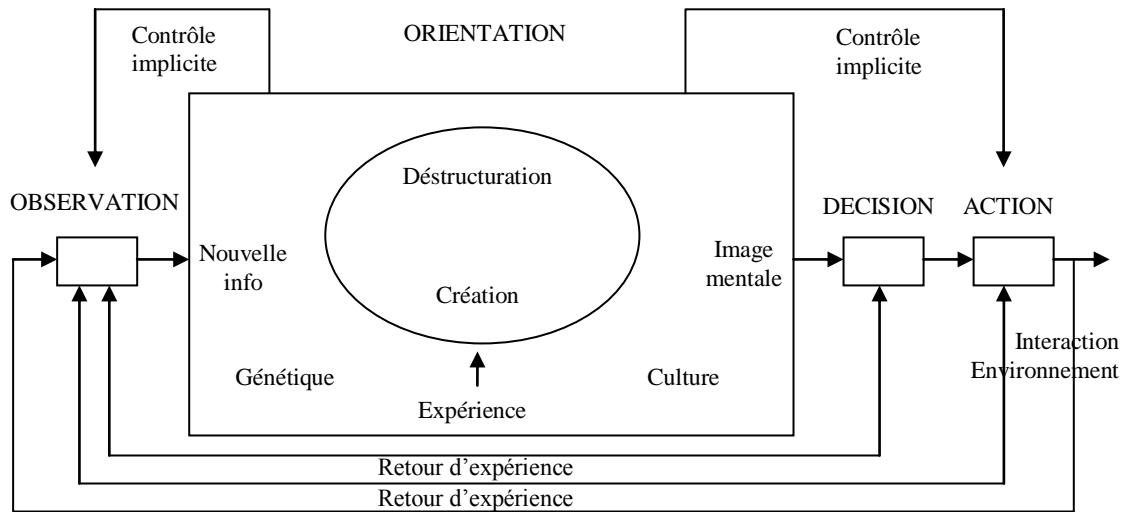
Contrôle implicite

ORIENTATION

Contrôle implicite

OBSERVATION

Déstructuration

DECISION

ACTION

Nouvelle info

Création

Image mentale

Interaction Environnement

Génétique

Culture

Expérience

Retour d'expérience

Retour d'expérience